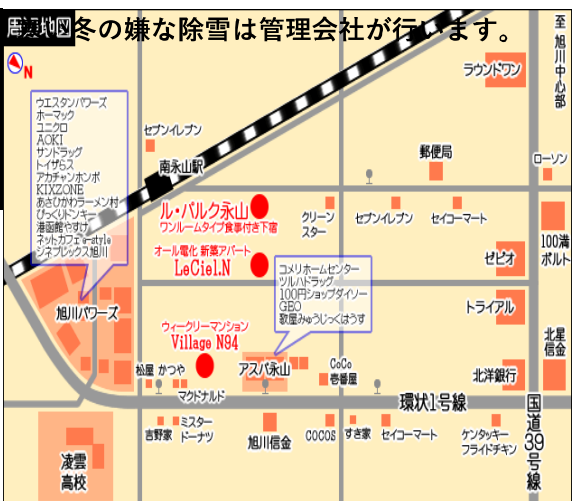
周辺地図
冬の嫌な除雪は管理会社が行います。

N

至 旭川中心部

ラウンドワン

ウエスタンパワーズ
ホーマック
ユニクロ
AOKI
サンドラッグ
トイザらス
アカチャンホンポ
KIXZONE
あさひかわラーメン村
びっくりドンキー
湯遊館やすけ
ネットカフェe-style
シネプレックス旭川

セブンイレブン
南永山駅
郵便局
ローソン

ル・パルク永山
ワンルームタイプ食事付き下宿
クリーンスター
セブンイレブン
セイコーマート

オール電化 新築アパート
LeCiel.N
100満ボルト
ゼビオ

コメリホームセンター
ツルハドラッグ
100円ショップダイソー
GEO
歌屋みゅうじっくはうす

旭川パワーズ
トライアル

ウィークリーマンション
Village N94
北星信金

松屋
かつや
アスパ永山
CoCo壱番屋
北洋銀行
マクドナルド

環状1号線
国道39号線

吉野家
ミスタードーナツ
旭川信金
COCOS
すき家
セイコーマート
ケンタッキーフライドチキン

凌雲高校